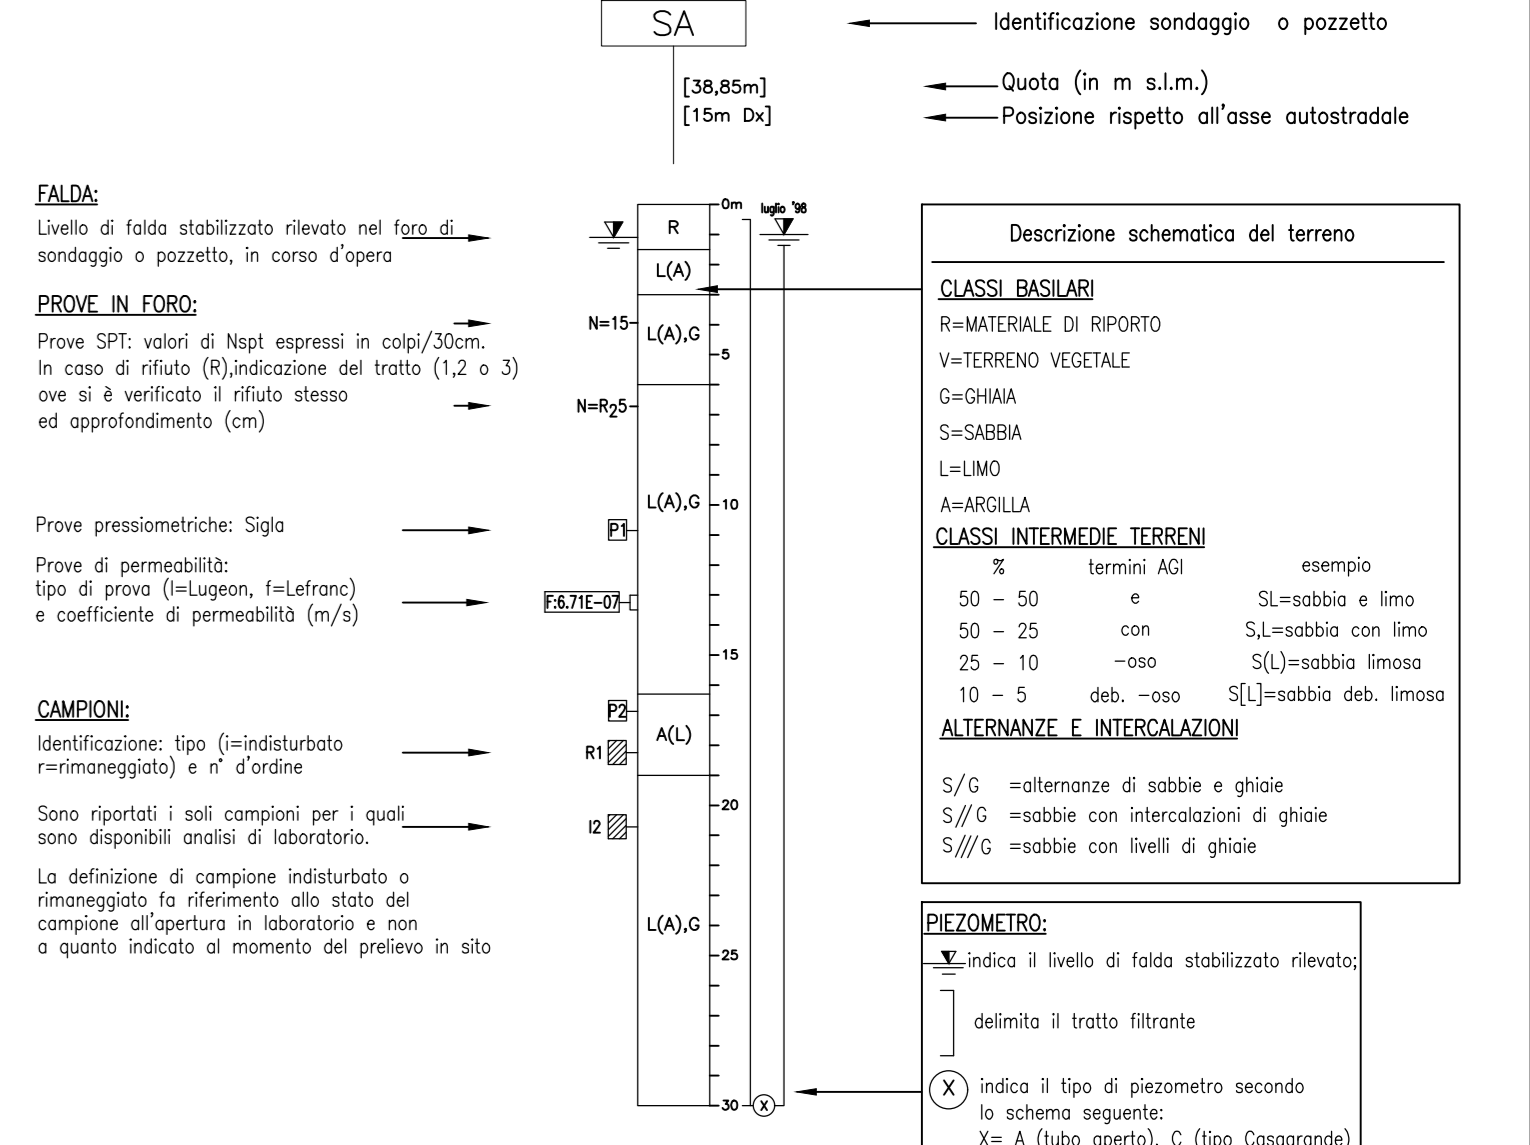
SA

Identificazione sondaggio o pozzetto

[38,85m]
[15m Dx]

Quota (in m s.l.m.)
Posizione rispetto all'asse autostradale

FALDA:

Livello di falda stabilizzato rilevato nel foro di sondaggio o pozzetto, in corso d'opera

PROVE IN FORO:

Prove SPT: valori di Nspt espressi in colpi/30cm. In caso di rifiuto (R),indicazione del tratto (1,2 o 3) ove si è verificato il rifiuto stesso ed approfondimento (cm)

Prove pressiometriche: Sigla

Prove di permeabilità: tipo di prova (l=Lugeon, f=Lefranc) e coefficiente di permeabilità (m/s)

CAMPIONI:

Identificazione: tipo (i=indisturbato r=rimaneggiato) e n° d'ordine

Sono riportati i soli campioni per i quali sono disponibili analisi di laboratorio.

La definizione di campione indisturbato o rimaneggiato fa riferimento allo stato del campione all'apertura in laboratorio e non a quanto indicato al momento del prelievo in sito

0m
luglio '98
R
L(A)
N=15
L(A),G
5
N=R$_2$5
L(A),G
10
P1
F:6.71E-07
15
P2
A(L)
R1
20
I2
L(A),G
25
30
X

Descrizione schematica del terreno

CLASSI BASILARI
R=MATERIALE DI RIPORTO
V=TERRENO VEGETALE
G=GHIAIA
S=SABBIA
L=LIMO
A=ARGILLA

CLASSI INTERMEDIE TERRENI

| % | termini AGI | esempio |
|---|---|---|
| 50 – 50 | e | SL=sabbia e limo |
| 50 – 25 | con | S,L=sabbia con limo |
| 25 – 10 | –oso | S(L)=sabbia limosa |
| 10 – 5 | deb. –oso | S[L]=sabbia deb. limosa |

ALTERNANZE E INTERCALAZIONI

S/G =alternanze di sabbie e ghiaie
S//G =sabbie con intercalazioni di ghiaie
S///G =sabbie con livelli di ghiaie

PIEZOMETRO:

indica il livello di falda stabilizzato rilevato;

delimita il tratto filtrante

X indica il tipo di piezometro secondo lo schema seguente:
X= A (tubo aperto), C (tipo Casagrande)